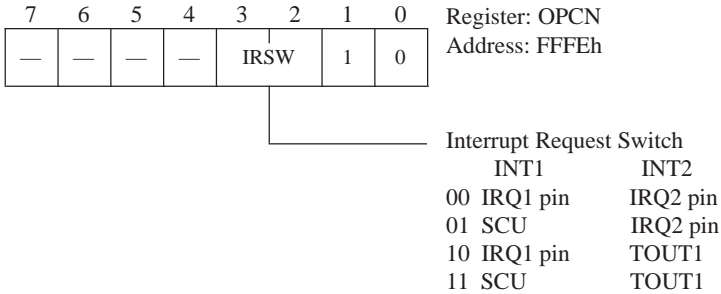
| 7 | 6 | 5 | 4 | 3 | 2 | 1 | 0 |
|---|---|---|---|---|---|---|---|
| — | — | — | — | IRSW | | 1 | 0 |

Register: OPCN
Address: FFFEh

Interrupt Request Switch

| | INT1 | INT2 |
|---|---|---|
| 00 | IRQ1 pin | IRQ2 pin |
| 01 | SCU | IRQ2 pin |
| 10 | IRQ1 pin | TOUT1 |
| 11 | SCU | TOUT1 |